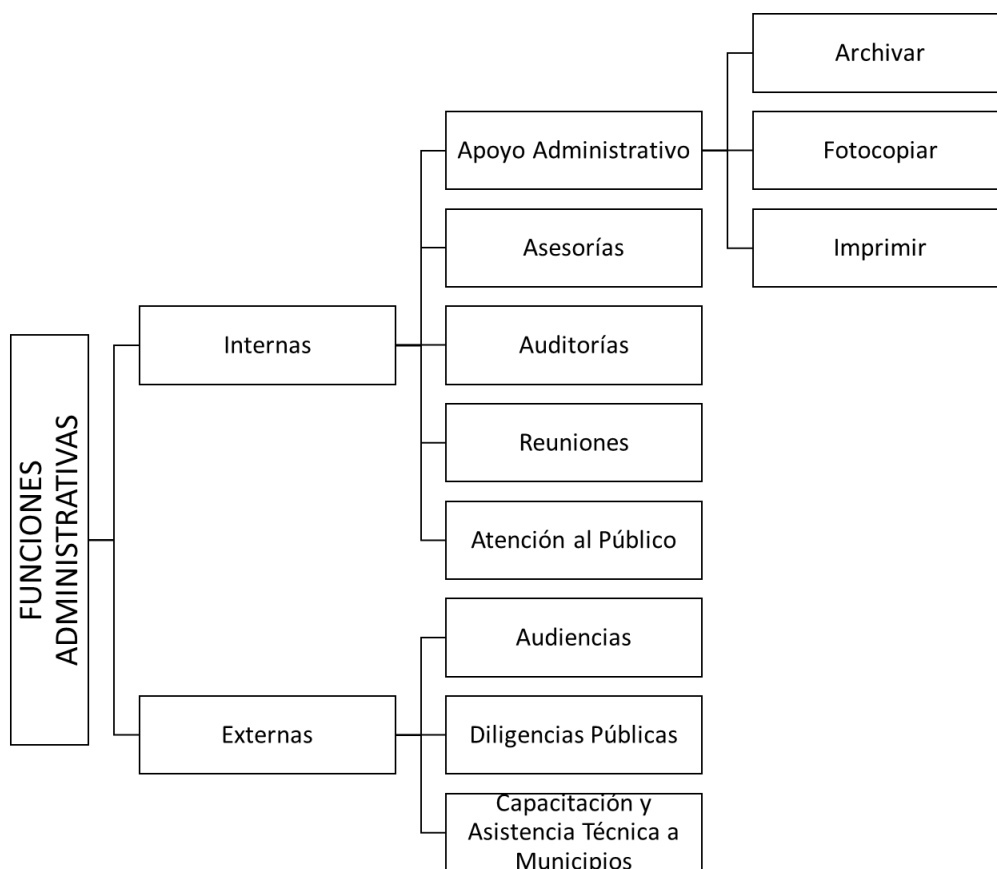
FUNCIONES ADMINISTRATIVAS

Internas

Apoyo Administrativo

Archivar

Fotocopiar

Imprimir

Asesorías

Auditorías

Reuniones

Atención al Público

Externas

Audiencias

Diligencias Públicas

Capacitación y Asistencia Técnica a Municipios